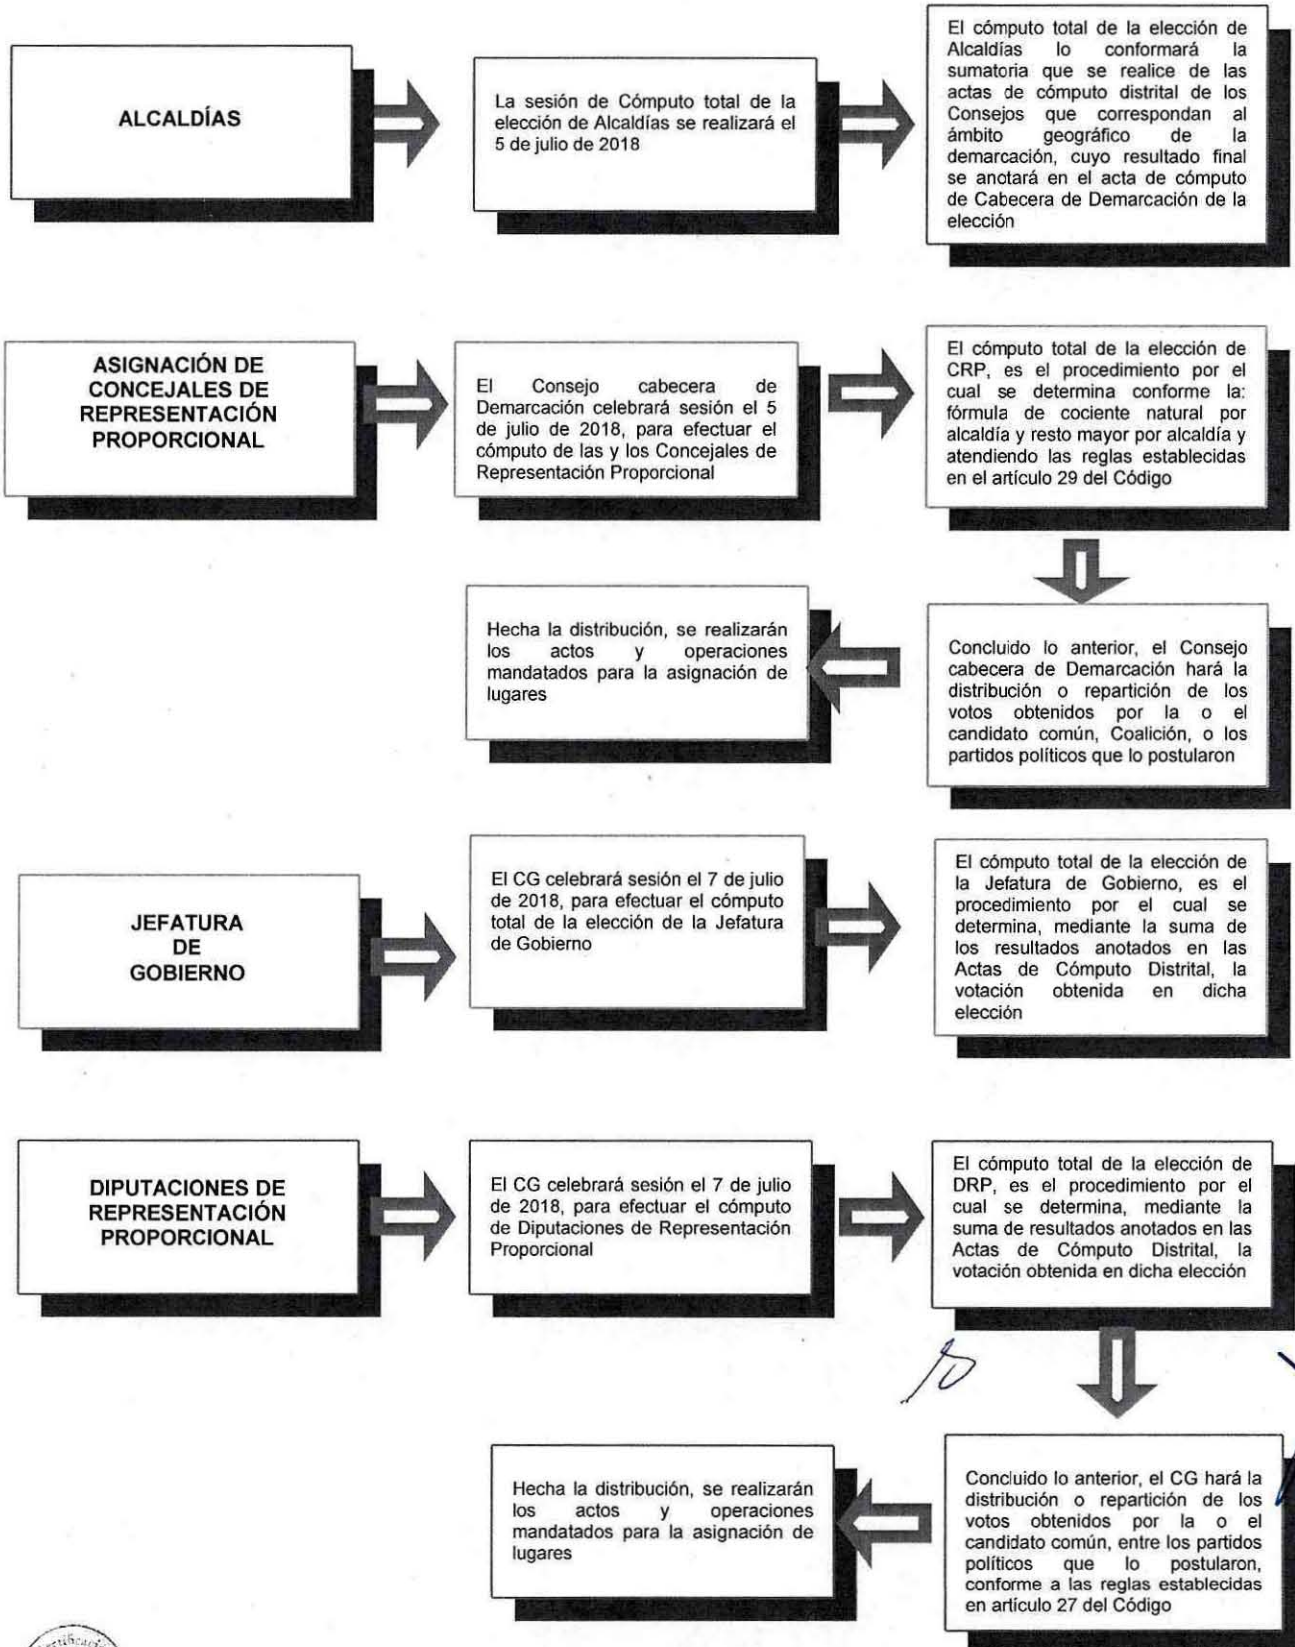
ALCALDÍAS

La sesión de Cómputo total de la elección de Alcaldías se realizará el 5 de julio de 2018

El cómputo total de la elección de Alcaldías lo conformará la sumatoria que se realice de las actas de cómputo distrital de los Consejos que correspondan al ámbito geográfico de la demarcación, cuyo resultado final se anotará en el acta de cómputo de Cabecera de Demarcación de la elección

ASIGNACIÓN DE CONCEJALES DE REPRESENTACIÓN PROPORCIONAL

El Consejo cabecera de Demarcación celebrará sesión el 5 de julio de 2018, para efectuar el cómputo de las y los Concejales de Representación Proporcional

El cómputo total de la elección de CRP, es el procedimiento por el cual se determina conforme la: fórmula de cociente natural por alcaldía y resto mayor por alcaldía y atendiendo las reglas establecidas en el artículo 29 del Código

Concluido lo anterior, el Consejo cabecera de Demarcación hará la distribución o repartición de los votos obtenidos por la o el candidato común, Coalición, o los partidos políticos que lo postularon

Hecha la distribución, se realizarán los actos y operaciones mandatados para la asignación de lugares

JEFATURA DE GOBIERNO

El CG celebrará sesión el 7 de julio de 2018, para efectuar el cómputo total de la elección de la Jefatura de Gobierno

El cómputo total de la elección de la Jefatura de Gobierno, es el procedimiento por el cual se determina, mediante la suma de los resultados anotados en las Actas de Cómputo Distrital, la votación obtenida en dicha elección

DIPUTACIONES DE REPRESENTACIÓN PROPORCIONAL

El CG celebrará sesión el 7 de julio de 2018, para efectuar el cómputo de Diputaciones de Representación Proporcional

El cómputo total de la elección de DRP, es el procedimiento por el cual se determina, mediante la suma de resultados anotados en las Actas de Cómputo Distrital, la votación obtenida en dicha elección

10

Concluido lo anterior, el CG hará la distribución o repartición de los votos obtenidos por la o el candidato común, entre los partidos políticos que lo postularon, conforme a las reglas establecidas en artículo 27 del Código

Hecha la distribución, se realizarán los actos y operaciones mandatados para la asignación de lugares